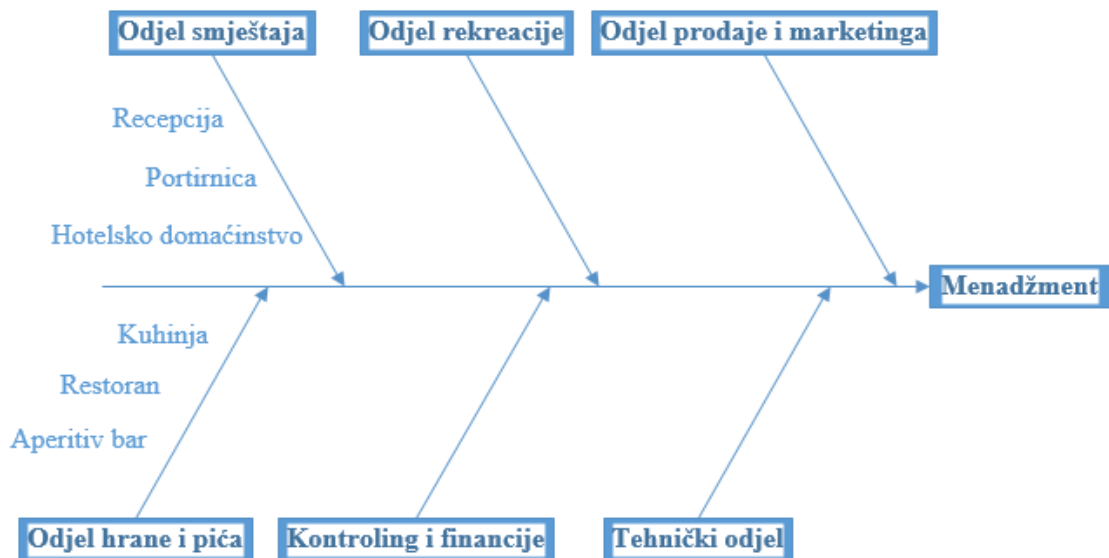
Odjel smještaja

Odjel rekreacije

Odjel prodaje i marketinga

Recepcija

Portirnica

Hotelsko domaćinstvo

Menadžment

Kuhinja

Restoran

Aperitiv bar

Odjel hrane i pića

Kontroling i financije

Tehnički odjel